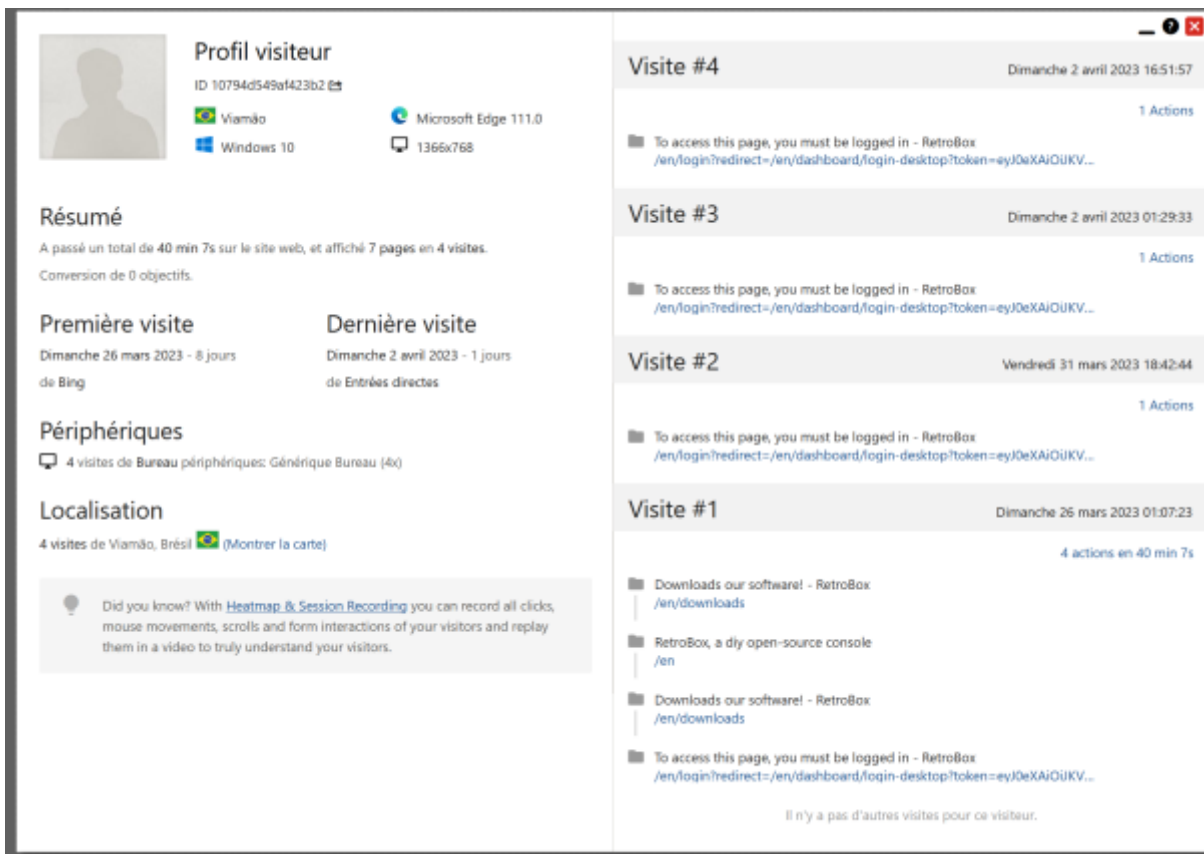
Profil visiteur

ID 10794d549af423b2

Viamão

Microsoft Edge 111.0

Windows 10

1366x768

Résumé

A passé un total de 40 min 7s sur le site web, et affiché 7 pages en 4 visites.

Conversion de 0 objectifs.

Première visite

Dimanche 26 mars 2023 - 8 jours

de Bing

Dernière visite

Dimanche 2 avril 2023 - 1 jours

de Entrées directes

Périphériques

4 visites de Bureau périphériques: Générique Bureau (4x)

Localisation

4 visites de Viamão, Brésil (Montrer la carte)

Did you know? With Heatmap & Session Recording you can record all clicks, mouse movements, scrolls and form interactions of your visitors and replay them in a video to truly understand your visitors.

Visite #4

Dimanche 2 avril 2023 16:51:57

1 Actions

To access this page, you must be logged in - RetroBox
/en/login?redirect=/en/dashboard/login-desktop?token=eyJ0eXAiOiJKV...

Visite #3

Dimanche 2 avril 2023 01:29:33

1 Actions

To access this page, you must be logged in - RetroBox
/en/login?redirect=/en/dashboard/login-desktop?token=eyJ0eXAiOiJKV...

Visite #2

Vendredi 31 mars 2023 18:42:44

1 Actions

To access this page, you must be logged in - RetroBox
/en/login?redirect=/en/dashboard/login-desktop?token=eyJ0eXAiOiJKV...

Visite #1

Dimanche 26 mars 2023 01:07:23

4 actions en 40 min 7s

Downloads our software! - RetroBox
/en/downloads

RetroBox, a diy open-source console
/en

Downloads our software! - RetroBox
/en/downloads

To access this page, you must be logged in - RetroBox
/en/login?redirect=/en/dashboard/login-desktop?token=eyJ0eXAiOiJKV...

Il n'y a pas d'autres visites pour ce visiteur.